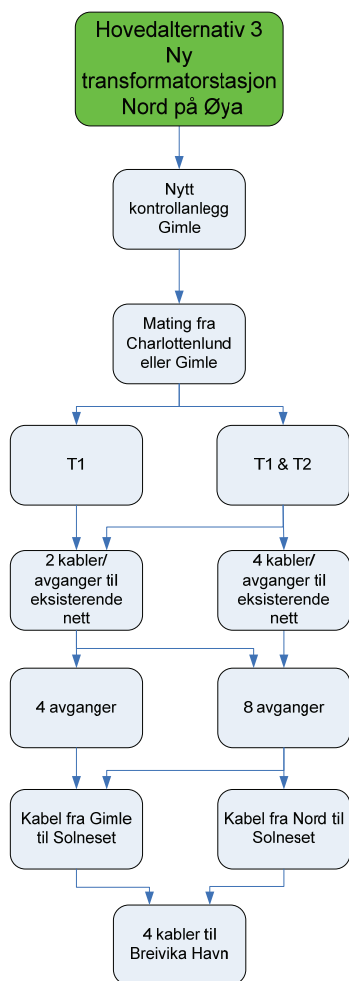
Hovedalternativ 3 Ny transformatorstasjon Nord på Øya

Nytt kontrollanlegg Gimle

Mating fra Charlottenlund eller Gimle

T1

T1 & T2

2 kabler/ avganger til eksisterende nett

4 kabler/ avganger til eksisterende nett

4 avganger

8 avganger

Kabel fra Gimle til Solneset

Kabel fra Nord til Solneset

4 kabler til Breivika Havn